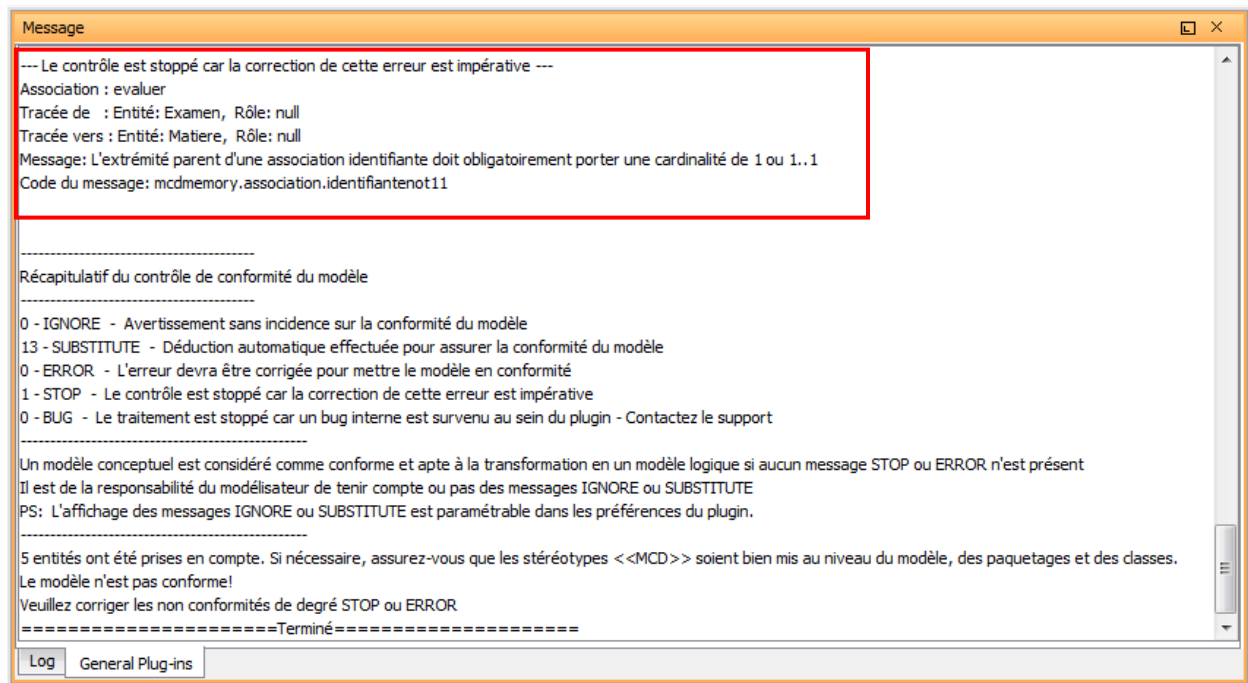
Message

--- Le contrôle est stoppé car la correction de cette erreur est impérative ---
Association : evaluer
Tracée de : Entité: Examen, Rôle: null
Tracée vers : Entité: Matiere, Rôle: null
Message: L'extrémité parent d'une association identifiante doit obligatoirement porter une cardinalité de 1 ou 1..1
Code du message: mcdmemory.association.identifiantenot11

----------------------------------------
Récapitulatif du contrôle de conformité du modèle
----------------------------------------
0 - IGNORE - Avertissement sans incidence sur la conformité du modèle
13 - SUBSTITUTE - Déduction automatique effectuée pour assurer la conformité du modèle
0 - ERROR - L'erreur devra être corrigée pour mettre le modèle en conformité
1 - STOP - Le contrôle est stoppé car la correction de cette erreur est impérative
0 - BUG - Le traitement est stoppé car un bug interne est survenu au sein du plugin - Contactez le support
------------------------------------------------
Un modèle conceptuel est considéré comme conforme et apte à la transformation en un modèle logique si aucun message STOP ou ERROR n'est présent
Il est de la responsabilité du modélisateur de tenir compte ou pas des messages IGNORE ou SUBSTITUTE
PS: L'affichage des messages IGNORE ou SUBSTITUTE est paramétrable dans les préférences du plugin.
------------------------------------------------
5 entités ont été prises en compte. Si nécessaire, assurez-vous que les stéréotypes <<MCD>> soient bien mis au niveau du modèle, des paquetages et des classes.
Le modèle n'est pas conforme!
Veuillez corriger les non conformités de degré STOP ou ERROR
=====================Terminé====================

Log | General Plug-ins